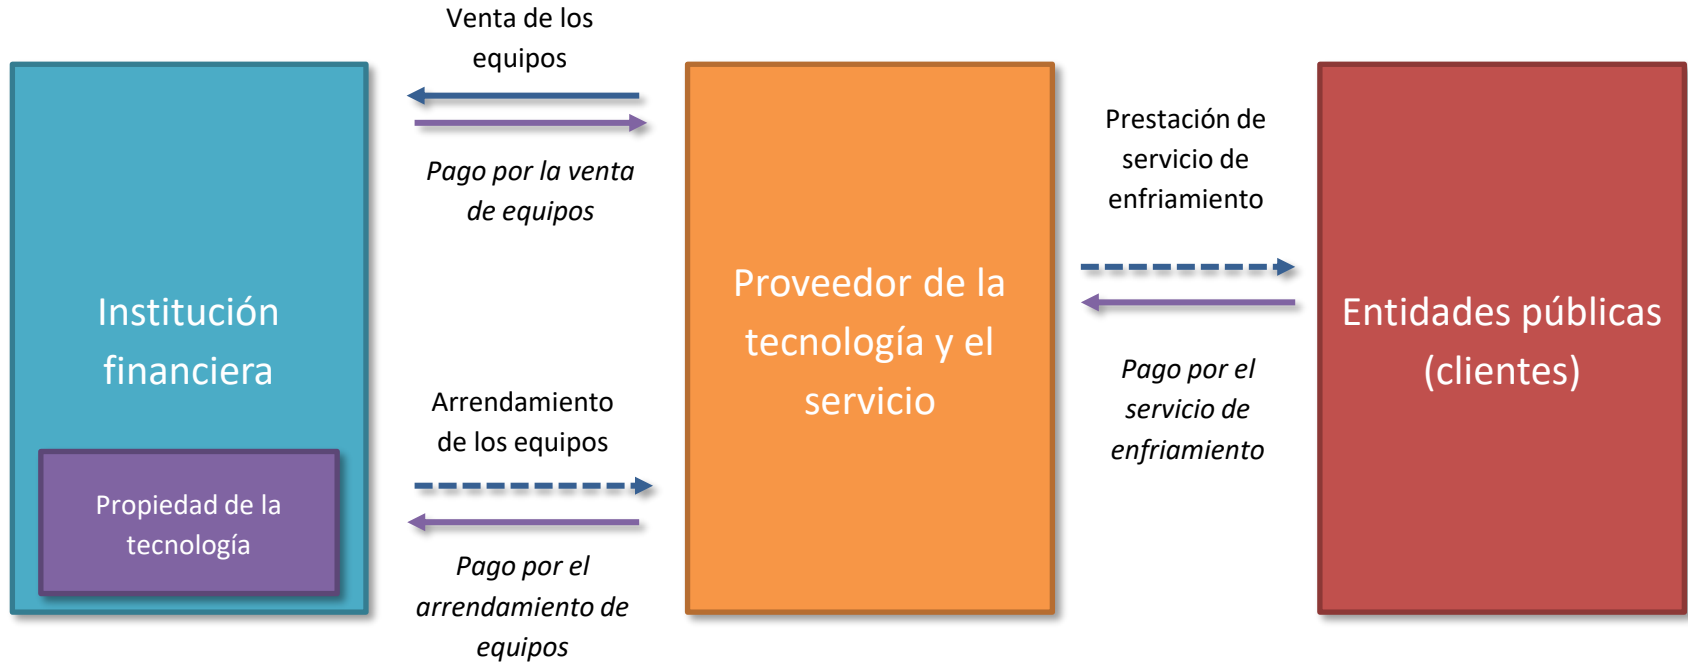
Institución financiera

Propiedad de la tecnología

Venta de los equipos

Pago por la venta de equipos

Arrendamiento de los equipos

Pago por el arrendamiento de equipos

Proveedor de la tecnología y el servicio

Prestación de servicio de enfriamiento

Pago por el servicio de enfriamiento

Entidades públicas (clientes)